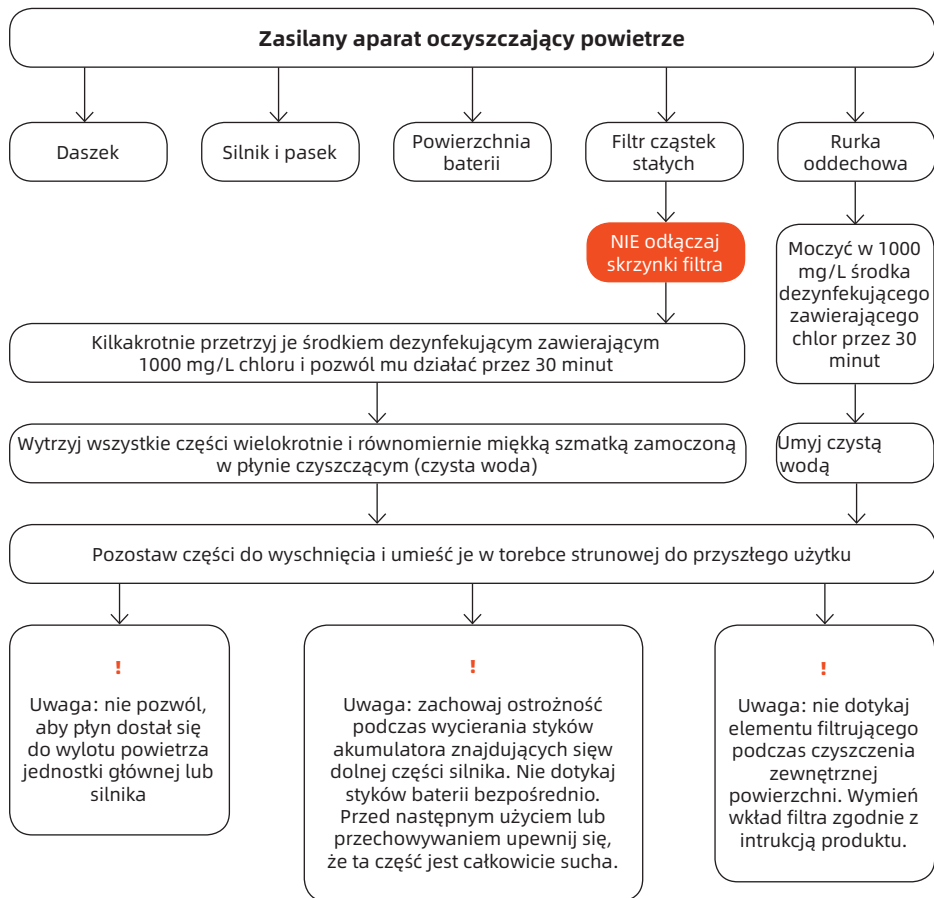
Zasilany aparat oczyszczający powietrze

Daszek

Silnik i pasek

Powierzchnia baterii

Filtr cząstek stałych

NIE odłączaj skrzynki filtra

Rurka oddechowa

Moczyć w 1000 mg/L środka dezynfekującego zawierającego chlor przez 30 minut

Kilkakrotnie przetrzyj je środkiem dezynfekującym zawierającym 1000 mg/L chloru i pozwól mu działać przez 30 minut

Wytrzyj wszystkie części wielokrotnie i równomiernie miękką szmatką zamoczoną w płynie czyszczącym (czysta woda)

Umyj czystą wodą

Pozostaw części do wyschnięcia i umieść je w torebce strunowej do przyszłego użytku

!

Uwaga: nie pozwól, aby płyn dostał się do wylotu powietrza jednostki głównej lub silnika

!

Uwaga: zachowaj ostrożność podczas wycierania styków akumulatora znajdujących sięw dolnej części silnika. Nie dotykaj styków baterii bezpośrednio. Przed następnym użyciem lub przechowywaniem upewnij się, że ta część jest całkowicie sucha.

!

Uwaga: nie dotykaj elementu filtrującego podczas czyszczenia zewnętrznej powierzchni. Wymień wkład filtra zgodnie z intrukcją produktu.